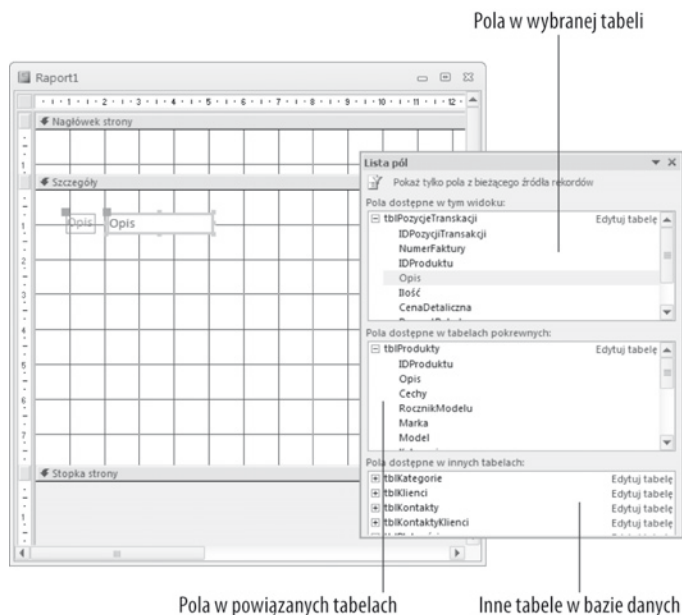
Pola w wybranej tabeli

Raport1

· 1 · 1 · 1 · 2 · 1 · 3 · 1 · 4 · 1 · 5 · 1 · 6 · 1 · 7 · 1 · 8 · 1 · 9 · 1 · 10 · 1 · 11 · 1 · 12 ·

Nagłówek strony

Szczegóły

Opis Opis

Stopka strony

Lista pól

Pokaż tylko pola z bieżącego źródła rekordów

Pola dostępne w tym widoku:

tblPozycjeTransakcji Edytuj tabelę

IDPozycjiTransakcji

NumerFaktury

IDProduktu

Opis

Ilość

CenaDetaliczna

Pola dostępne w tabelach pokrewnych:

tblProdukty Edytuj tabelę

IDProduktu

Opis

Cechy

RocznikModelu

Marka

Model

Pola dostępne w innych tabelach:

tblKategorie Edytuj tabelę

tblKlienci Edytuj tabelę

tblKontakty Edytuj tabelę

tblKontaktyKlienci Edytuj tabelę

Pola w powiązanych tabelach

Inne tabele w bazie danych